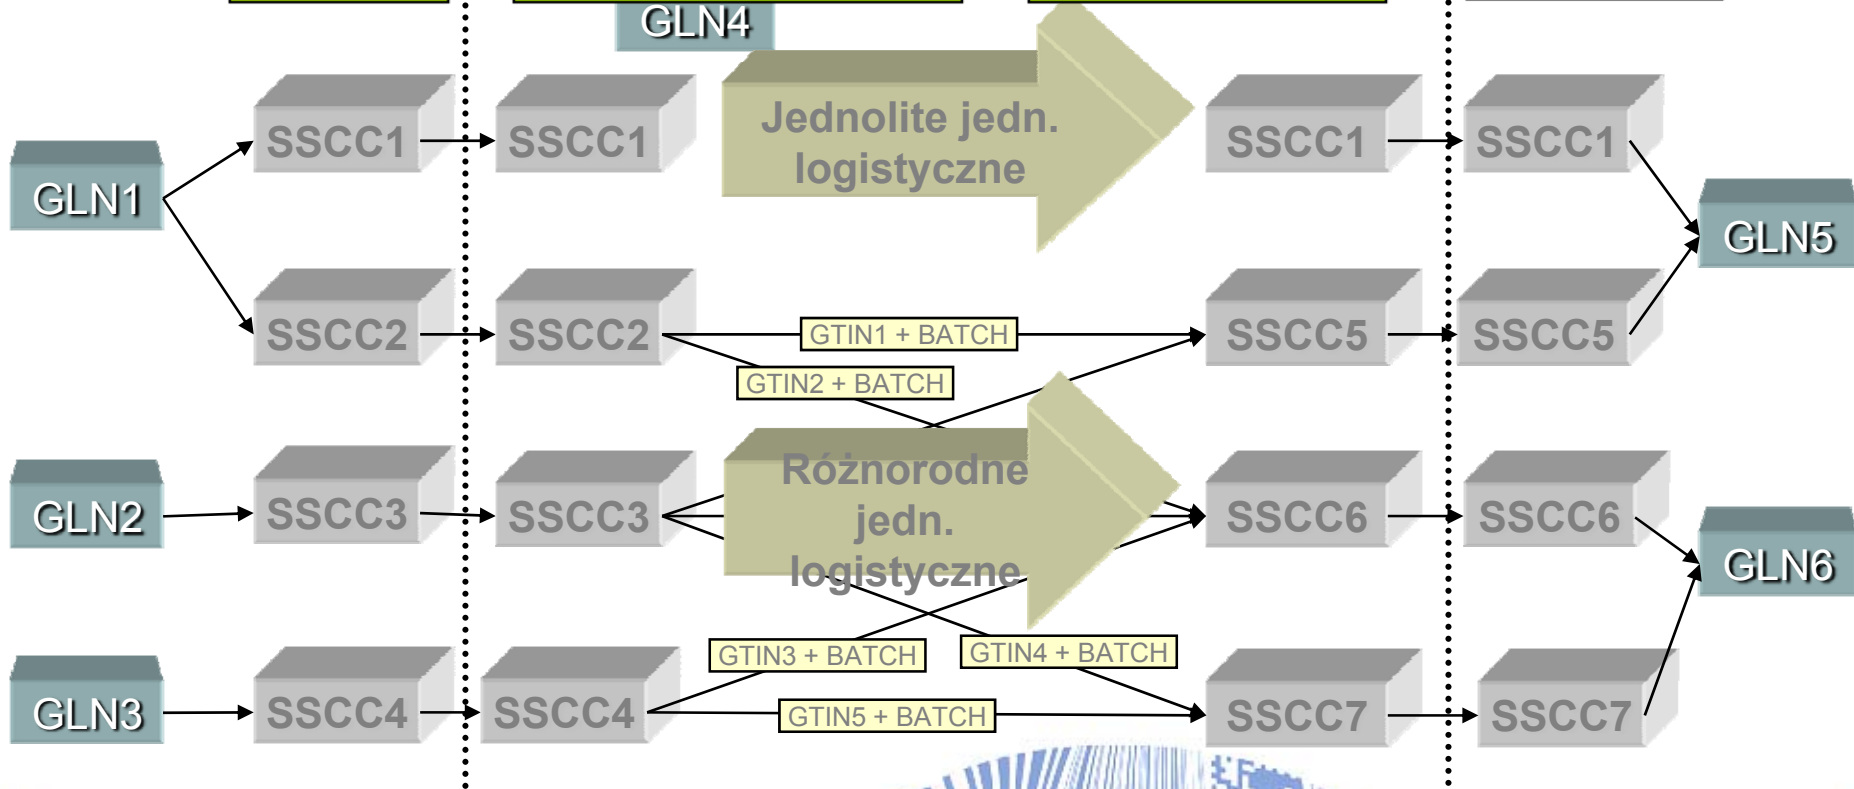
GLN4

GLN1

SSCC1

SSCC1

Jednolite jedn. logistyczne

SSCC1

SSCC1

GLN5

SSCC2

SSCC2

GTIN1 + BATCH

SSCC5

SSCC5

GTIN2 + BATCH

GLN2

SSCC3

SSCC3

Różnorodne jedn. logistyczne

SSCC6

SSCC6

GLN6

GTIN3 + BATCH

GTIN4 + BATCH

GLN3

SSCC4

SSCC4

GTIN5 + BATCH

SSCC7

SSCC7